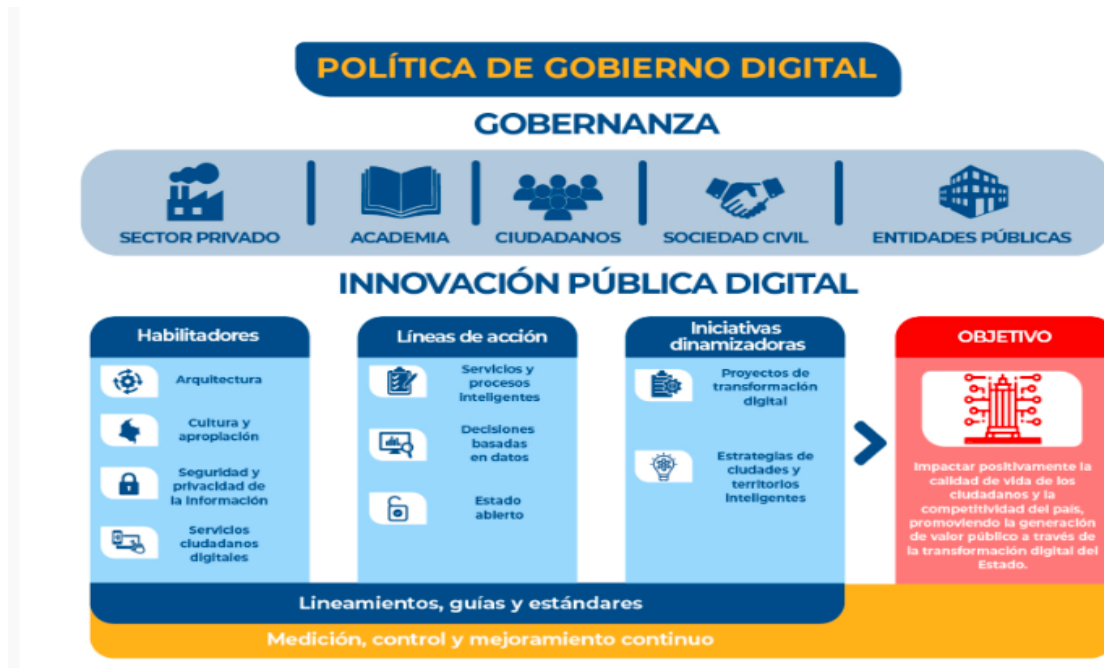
POLÍTICA DE GOBIERNO DIGITAL

GOBERNANZA

SECTOR PRIVADO

ACADEMIA

CIUDADANOS

SOCIEDAD CIVIL

ENTIDADES PÚBLICAS

INNOVACIÓN PÚBLICA DIGITAL

Habilitadores

Arquitectura

Cultura y apropiación

Seguridad y privacidad de la información

Servicios ciudadanos digitales

Líneas de acción

Servicios y procesos inteligentes

Decisiones basadas en datos

Estado abierto

Iniciativas dinamizadoras

Proyectos de transformación digital

Estrategias de ciudades y territorios inteligentes

OBJETIVO

Impactar positivamente la calidad de vida de los ciudadanos y la competitividad del país, promoviendo la generación de valor público a través de la transformación digital del Estado.

Lineamientos, guías y estándares

Medición, control y mejoramiento continuo